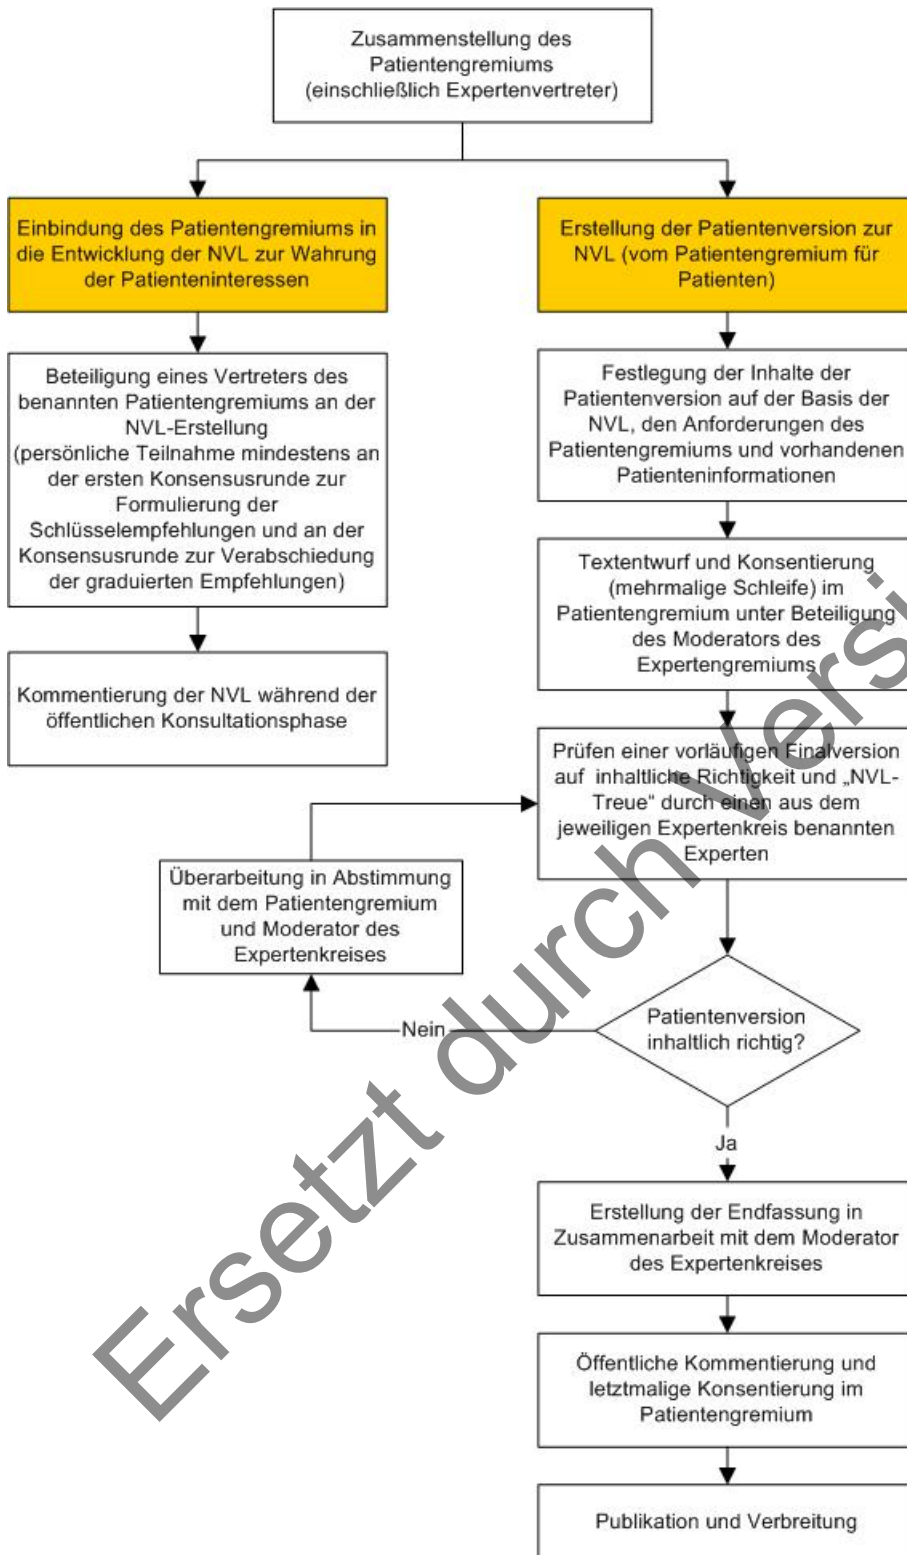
Zusammenstellung des Patientengremiums (einschließlich Expertenvertreter)

Einbindung des Patientengremiums in die Entwicklung der NVL zur Wahrung der Patienteninteressen

Beteiligung eines Vertreters des benannten Patientengremiums an der NVL-Erstellung (persönliche Teilnahme mindestens an der ersten Konsensusrunde zur Formulierung der Schlüsselempfehlungen und an der Konsensusrunde zur Verabschiedung der graduierten Empfehlungen)

Kommentierung der NVL während der öffentlichen Konsultationsphase

Erstellung der Patientenversion zur NVL (vom Patientengremium für Patienten)

Festlegung der Inhalte der Patientenversion auf der Basis der NVL, den Anforderungen des Patientengremiums und vorhandenen Patienteninformationen

Textentwurf und Konsentierung (mehrmalige Schleife) im Patientengremium unter Beteiligung des Moderators des Expertengremiums

Prüfen einer vorläufigen Finalversion auf inhaltliche Richtigkeit und „NVL-Treue" durch einen aus dem jeweiligen Expertenkreis benannten Experten

Überarbeitung in Abstimmung mit dem Patientengremium und Moderator des Expertenkreises

Nein

Patientenversion inhaltlich richtig?

Ja

Erstellung der Endfassung in Zusammenarbeit mit dem Moderator des Expertenkreises

Öffentliche Kommentierung und letztmalige Konsentierung im Patientengremium

Publikation und Verbreitung

Ersetzt durch Versi